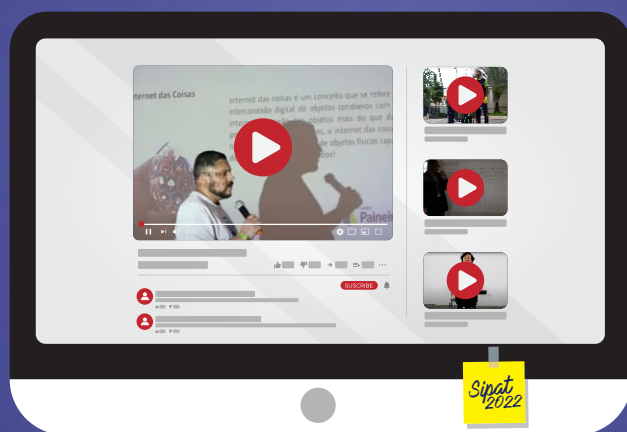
Internet das Coisas

Internet das coisas é um conceito que se refere à interconexão digital de objetos cotidianos com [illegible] objetos mais do que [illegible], a internet das coisas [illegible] de objetos físicos capaz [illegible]

Painel

SUSCRIBE

Sipat 2022